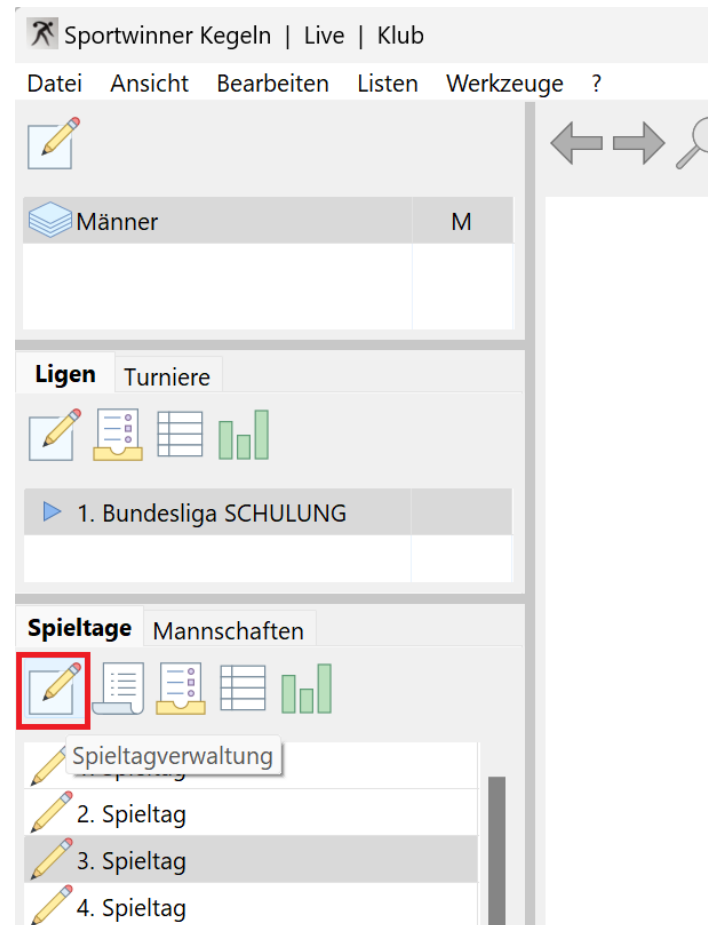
Sportwinner Kegeln | Live | Klub

Datei Ansicht Bearbeiten Listen Werkzeuge ?

Männer M

Ligen Turniere

1. Bundesliga SCHULUNG

Spieltage Mannschaften

Spieltagverwaltung

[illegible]

2. Spieltag

3. Spieltag

4. Spieltag